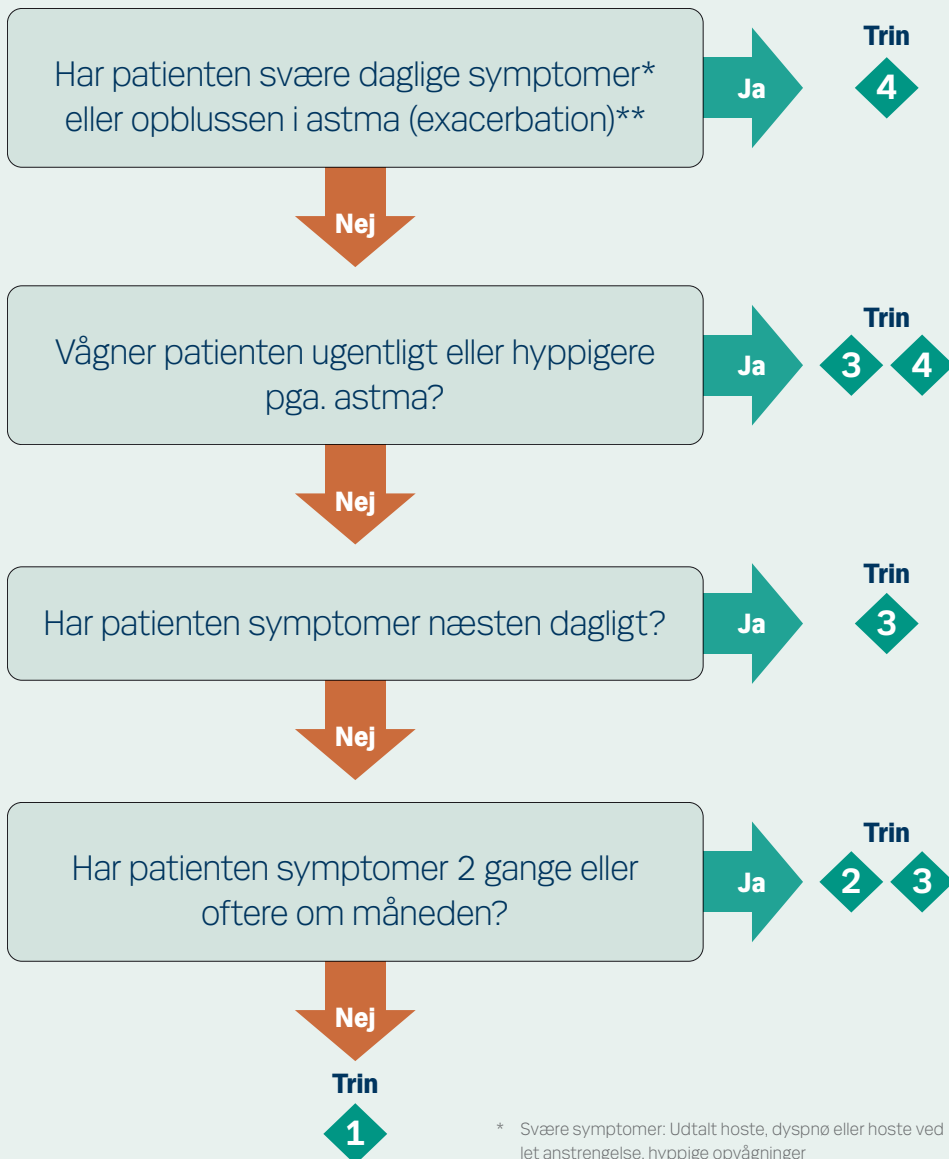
Har patienten svære daglige symptomer* eller opblussen i astma (exacerbation)**

Ja

Trin

4

Nej

Vågner patienten ugentligt eller hyppigere pga. astma?

Ja

Trin

3

4

Nej

Har patienten symptomer næsten dagligt?

Ja

Trin

3

Nej

Har patienten symptomer 2 gange eller oftere om måneden?

Ja

Trin

2

3

Nej

Trin

1

* Svære symptomer: Udtalt hoste, dyspnø eller hoste ved let anstrengelse, hyppige opvågninger